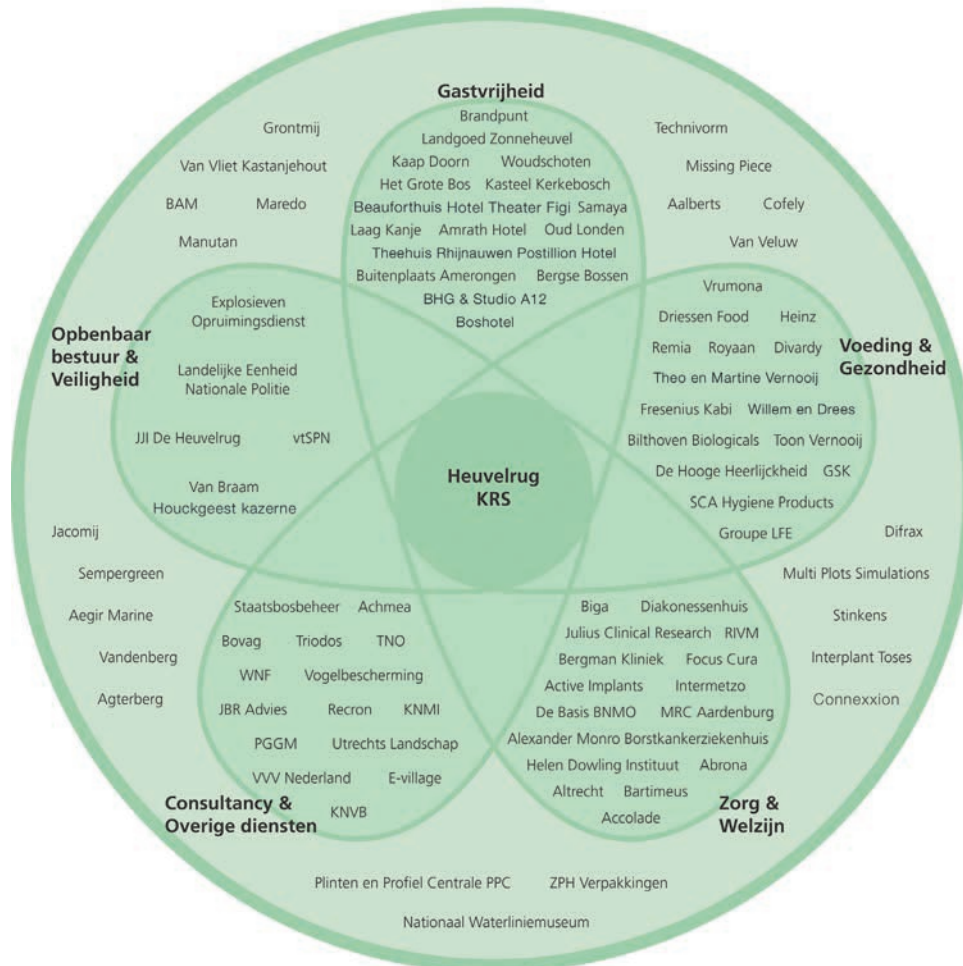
Gastvrijheid
Brandpunt
Landgoed Zonneheuvel
Kaap Doorn Woudschoten
Het Grote Bos Kasteel Kerkebosch
Beauforthuis Hotel Theater Figi Samaya
Laag Kanje Amrath Hotel Oud Londen
Theehuis Rhijnauwen Postillion Hotel
Buitenplaats Amerongen Bergse Bossen
BHG & Studio A12
Boshotel

Grontmij
Van Vliet Kastanjehout
BAM Maredo
Manutan

Technivorm
Missing Piece
Aalberts Cofely
Van Veluw

Opbenbaar bestuur & Veiligheid
Explosieven Opruimingsdienst
Landelijke Eenheid Nationale Politie
JJI De Heuvelrug vtSPN
Van Braam Houckgeest kazerne

Voeding & Gezondheid
Vrumona
Driessen Food Heinz
Remia Royaan Divardy
Theo en Martine Vernooij
Fresenius Kabi Willem en Drees
Bilthoven Biologicals Toon Vernooij
De Hooge Heerlijckheid GSK
SCA Hygiene Products
Groupe LFE

Heuvelrug KRS

Jacomij
Sempergreen
Aegir Marine
Vandenberg
Agterberg

Difrax
Multi Plots Simulations
Stinkens
Interplant Toses
Connexxion

Staatsbosbeheer Achmea
Bovag Triodos TNO
WNF Vogelbescherming
JBR Advies Recron KNMI
PGGM Utrechts Landschap
VVV Nederland E-village
KNVB
Consultancy & Overige diensten

Biga Diakonessenhuis
Julius Clinical Research RIVM
Bergman Kliniek Focus Cura
Active Implants Intermetzo
De Basis BNMO MRC Aardenburg
Alexander Monro Borstkankerziekenhuis
Helen Dowling Instituut Abrona
Altrecht Bartimeus
Accolade
Zorg & Welzijn

Plinten en Profiel Centrale PPC ZPH Verpakkingen
Nationaal Waterliniemuseum